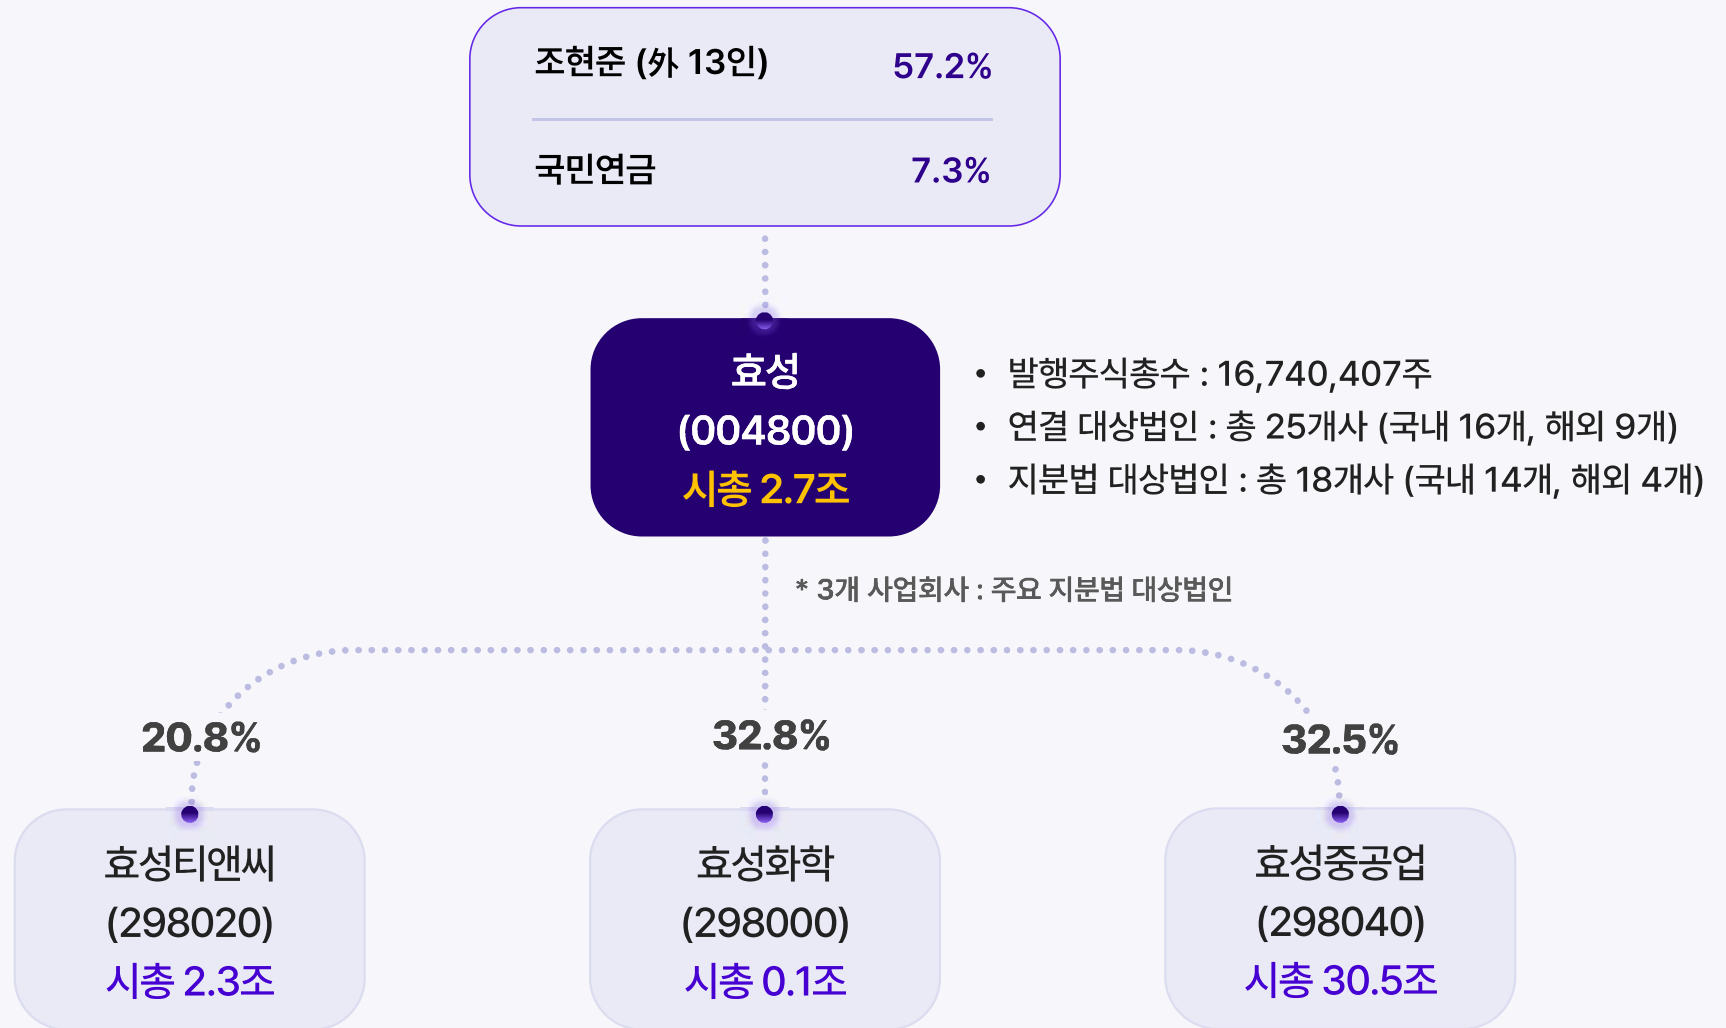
조현준 (外 13인) 57.2%

국민연금 7.3%

효성
(004800)
시총 2.7조

• 발행주식총수 : 16,740,407주
• 연결 대상법인 : 총 25개사 (국내 16개, 해외 9개)
• 지분법 대상법인 : 총 18개사 (국내 14개, 해외 4개)

* 3개 사업회사 : 주요 지분법 대상법인

20.8%

32.8%

32.5%

효성티앤씨
(298020)
시총 2.3조

효성화학
(298000)
시총 0.1조

효성중공업
(298040)
시총 30.5조